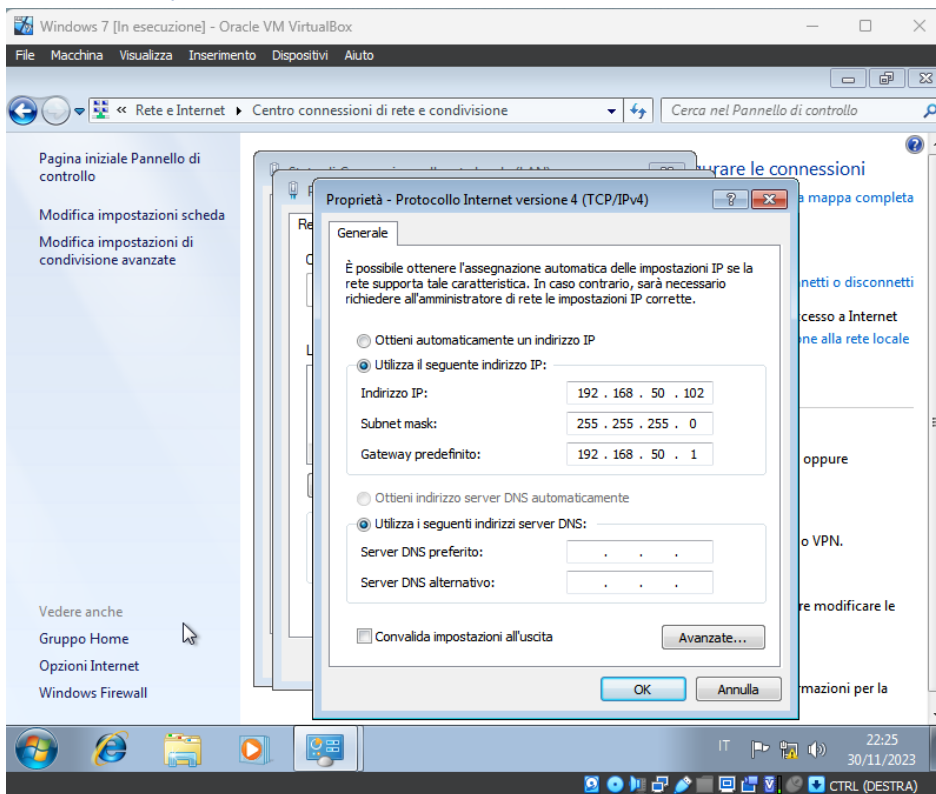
Windows 7 [In esecuzione] - Oracle VM VirtualBox

File Macchina Visualizza Inserimento Dispositivi Aiuto

« Rete e Internet ▸ Centro connessioni di rete e condivisione

Cerca nel Pannello di controllo

Pagina iniziale Pannello di controllo

Modifica impostazioni scheda

Modifica impostazioni di condivisione avanzate

Vedere anche

Gruppo Home

Opzioni Internet

Windows Firewall

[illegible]rare le connessioni

a mappa completa

netti o disconnetti

cesso a Internet

ne alla rete locale

oppure

o VPN.

re modificare le

rmazioni per la

Re

Proprietà - Protocollo Internet versione 4 (TCP/IPv4)

Generale

È possibile ottenere l'assegnazione automatica delle impostazioni IP se la rete supporta tale caratteristica. In caso contrario, sarà necessario richiedere all'amministratore di rete le impostazioni IP corrette.

Ottieni automaticamente un indirizzo IP

Utilizza il seguente indirizzo IP:

Indirizzo IP: 192 . 168 . 50 . 102

Subnet mask: 255 . 255 . 255 . 0

Gateway predefinito: 192 . 168 . 50 . 1

Ottieni indirizzo server DNS automaticamente

Utilizza i seguenti indirizzi server DNS:

Server DNS preferito: . . .

Server DNS alternativo: . . .

Convalida impostazioni all'uscita

Avanzate...

OK

Annulla

IT

22:25
30/11/2023

CTRL (DESTRA)